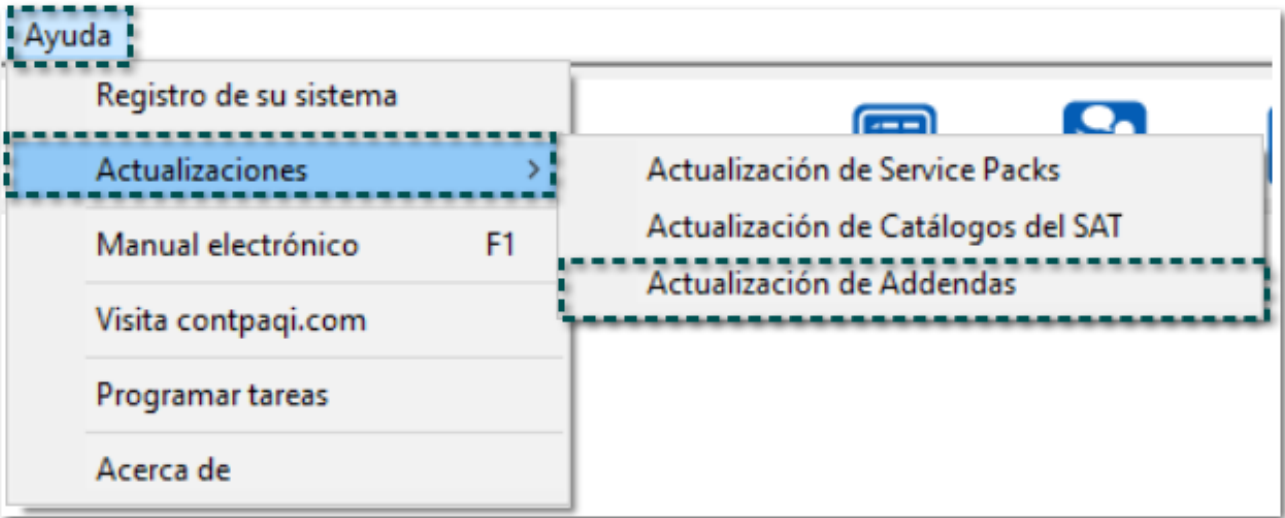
Ayuda

Registro de su sistema

Actualizaciones >

Manual electrónico F1

Visita contpaqi.com

Programar tareas

Acerca de

Actualización de Service Packs

Actualización de Catálogos del SAT

Actualización de Addendas